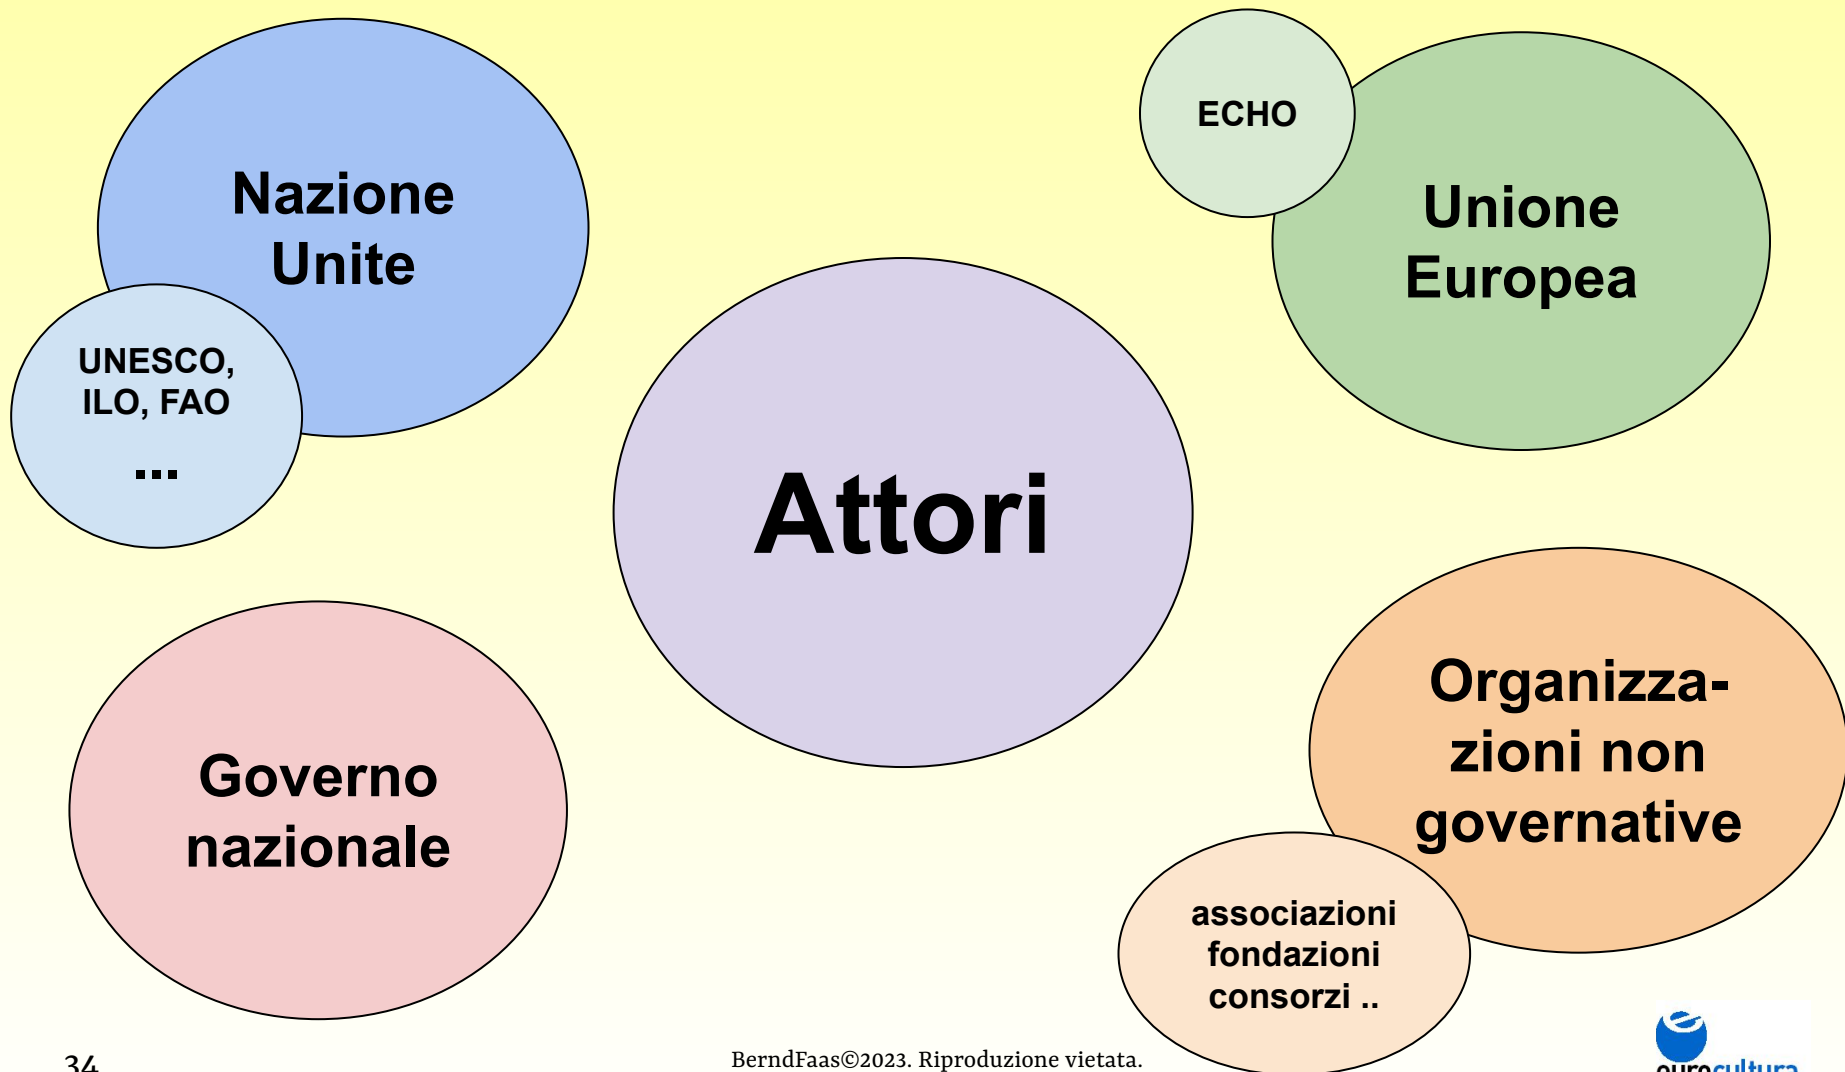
Nazione Unite

UNESCO, ILO, FAO

...

ECHO

Unione Europea

Attori

Governo nazionale

Organizzazioni non governative

associazioni fondazioni consorzi ..

34

BerndFaas©2023. Riproduzione vietata.

eurocultura